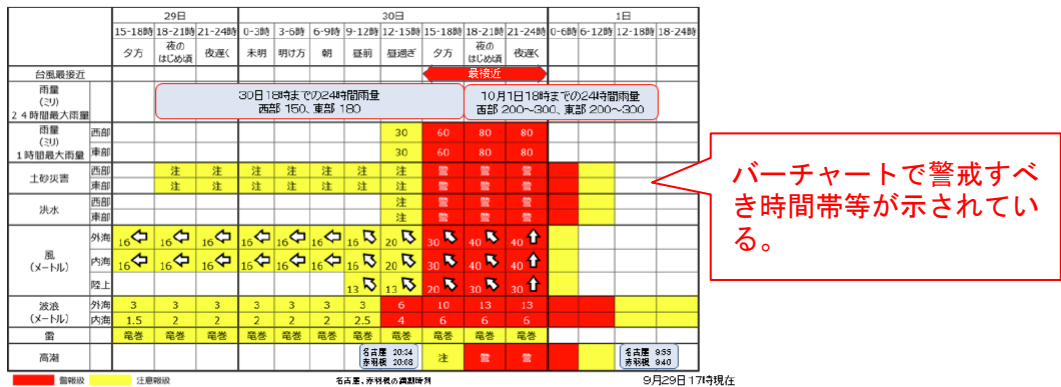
| | | 29日 | | | 30日 | | | | | | | | 1日 | | | |
|---|---|---|---|---|---|---|---|---|---|---|---|---|---|---|---|---|
| | | 15-18時 | 18-21時 | 21-24時 | 0-3時 | 3-6時 | 6-9時 | 9-12時 | 12-15時 | 15-18時 | 18-21時 | 21-24時 | 0-6時 | 6-12時 | 12-18時 | 18-24時 |
| | | 夕方 | 夜のはじめ頃 | 夜遅く | 未明 | 明け方 | 朝 | 昼前 | 昼過ぎ | 夕方 | 夜のはじめ頃 | 夜遅く | | | | |
| 台風最接近 | | | | | | | | | | 最接近 | | | | | | |
| 雨量（ミリ）24時間最大雨量 | | | 30日18時までの24時間雨量 西部 150、東部 180 | | | | | | | 10月1日18時までの24時間雨量 西部 200～300、東部 200～300 | | | | | | |
| 雨量（ミリ）1時間最大雨量 | 西部 | | | | | | | | 30 | 60 | 80 | 80 | | | | |
| | 東部 | | | | | | | | 30 | 60 | 80 | 80 | | | | |
| 土砂災害 | 西部 | | 注 | 注 | 注 | 注 | 注 | 注 | 注 | 警 | 警 | 警 | | | | |
| | 東部 | | 注 | 注 | 注 | 注 | 注 | 注 | 注 | 警 | 警 | 警 | | | | |
| 洪水 | 西部 | | | | | | | | 注 | 警 | 警 | 警 | | | | |
| | 東部 | | | | | | | | 注 | 警 | 警 | 警 | | | | |
| 風（メートル） | 外海 | 16 | 16 | 16 | 16 | 16 | 16 | 16 | 20 | 30 | 40 | 40 | | | | |
| | 内海 | 16 | 16 | 16 | 16 | 16 | 16 | 16 | 20 | 30 | 40 | 40 | | | | |
| | 陸上 | | | | | | | 13 | 13 | 20 | 30 | 30 | | | | |
| 波浪（メートル） | 外海 | 3 | 3 | 3 | 3 | 3 | 3 | 3 | 6 | 10 | 13 | 13 | | | | |
| | 内海 | 1.5 | 2 | 2 | 2 | 2 | 2 | 2.5 | 4 | 6 | 6 | 6 | | | | |
| 雷 | | 竜巻 | 竜巻 | 竜巻 | 竜巻 | 竜巻 | 竜巻 | 竜巻 | 竜巻 | 竜巻 | 竜巻 | 竜巻 | | | | |
| 高潮 | | | | | | | | 名古屋 20:34 赤羽根 20:03 | | 注 | 警 | 警 | | | 名古屋 9:55 赤羽根 9:40 | |

警報級　注意報級

名古屋、赤羽根の満潮時刻

9月29日 17時現在

バーチャートで警戒すべき時間帯等が示されている。